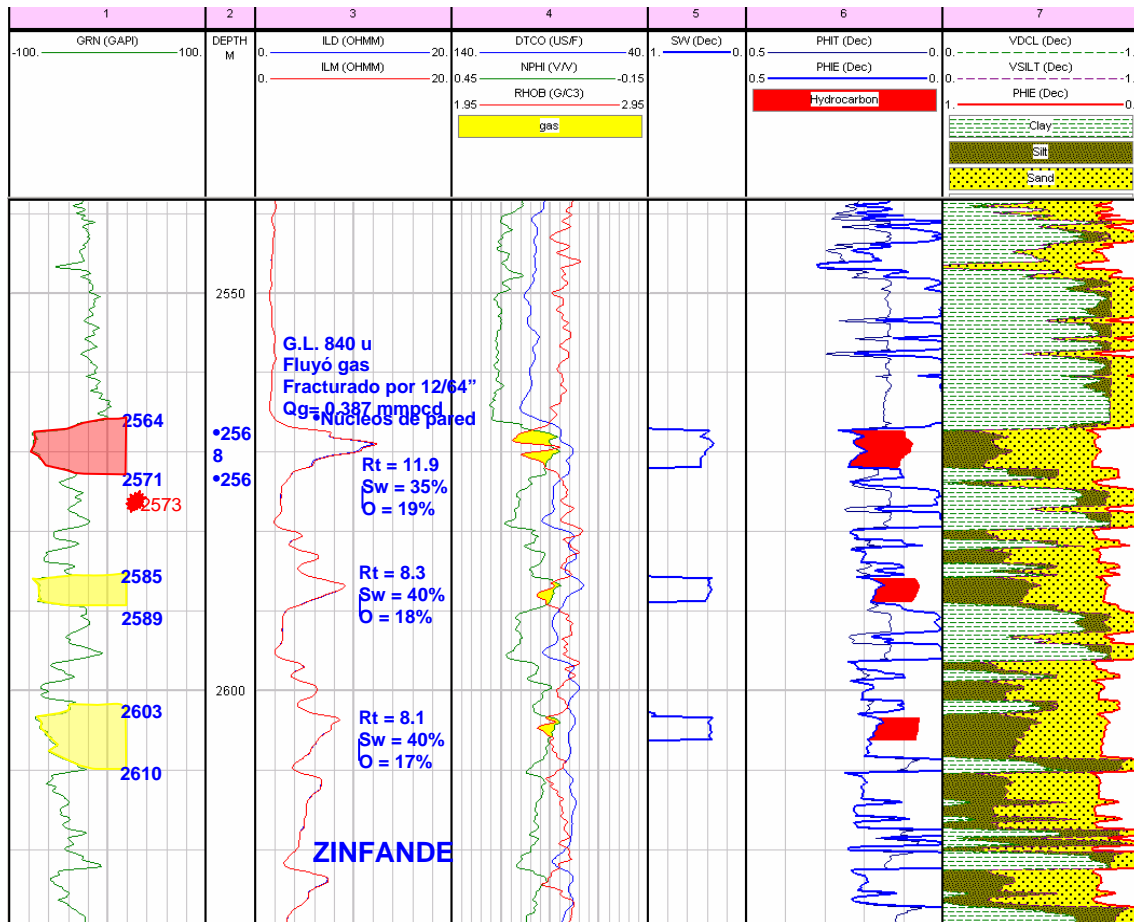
| 1 | 2 | 3 | 4 | 5 | 6 | 7 |
|---|---|---|---|---|---|---|
| GRN (GAPI) -100. 100. | DEPTH M | ILD (OHMM) 0. 20. ILM (OHMM) 0. 20. | DTCO (US/F) 140. 40. NPHI (V/V) 0.45 -0.15 RHOB (G/C3) 1.95 2.95 gas | SW (Dec) 1. 0. | PHIT (Dec) 0.5 0. PHIE (Dec) 0.5 0. Hydrocarbon | VDCL (Dec) 0. 1. VSILT (Dec) 0. 1. PHIE (Dec) 1. 0. Clay Silt Sand |

2550

2600

G.L. 840 u
Fluyó gas
Fracturado por 12/64”
Qg= 0.387 mmpcd
•Núcleos de pared

2564
•256
8
2571
•256
2573

Rt = 11.9
Sw = 35%
O = 19%

2585
2589

Rt = 8.3
Sw = 40%
O = 18%

2603
2610

Rt = 8.1
Sw = 40%
O = 17%

ZINFANDE